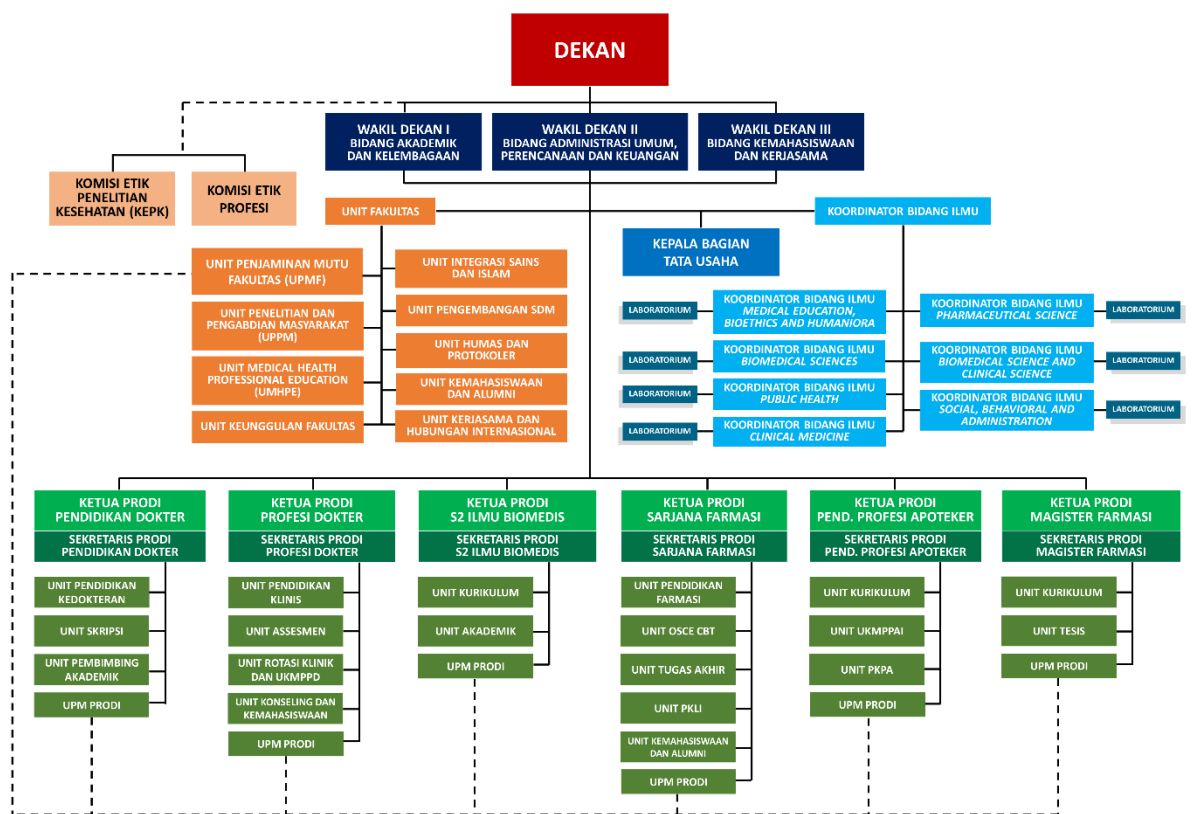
DEKAN

WAKIL DEKAN I
BIDANG AKADEMIK DAN KELEMBAGAAN

WAKIL DEKAN II
BIDANG ADMINISTRASI UMUM, PERENCANAAN DAN KEUANGAN

WAKIL DEKAN III
BIDANG KEMAHASISWAAN DAN KERJASAMA

KOMISI ETIK PENELITIAN KESEHATAN (KEPK)

KOMISI ETIK PROFESI

UNIT FAKULTAS

UNIT PENJAMINAN MUTU FAKULTAS (UPMF)

UNIT PENELITIAN DAN PENGABDIAN MASYARAKAT (UPPM)

UNIT MEDICAL HEALTH PROFESSIONAL EDUCATION (UMHPE)

UNIT KEUNGGULAN FAKULTAS

UNIT INTEGRASI SAINS DAN ISLAM

UNIT PENGEMBANGAN SDM

UNIT HUMAS DAN PROTOKOLER

UNIT KEMAHASISWAAN DAN ALUMNI

UNIT KERJASAMA DAN HUBUNGAN INTERNASIONAL

KOORDINATOR BIDANG ILMU

KEPALA BAGIAN TATA USAHA

LABORATORIUM

KOORDINATOR BIDANG ILMU
MEDICAL EDUCATION, BIOETHICS AND HUMANIORA

KOORDINATOR BIDANG ILMU
PHARMACEUTICAL SCIENCE

LABORATORIUM

LABORATORIUM

KOORDINATOR BIDANG ILMU
BIOMEDICAL SCIENCES

KOORDINATOR BIDANG ILMU
BIOMEDICAL SCIENCE AND CLINICAL SCIENCE

LABORATORIUM

LABORATORIUM

KOORDINATOR BIDANG ILMU
PUBLIC HEALTH

KOORDINATOR BIDANG ILMU
SOCIAL, BEHAVIORAL AND ADMINISTRATION

LABORATORIUM

LABORATORIUM

KOORDINATOR BIDANG ILMU
CLINICAL MEDICINE

KETUA PRODI PENDIDIKAN DOKTER
SEKRETARIS PRODI PENDIDIKAN DOKTER
UNIT PENDIDIKAN KEDOKTERAN
UNIT SKRIPSI
UNIT PEMBIMBING AKADEMIK
UPM PRODI

KETUA PRODI PROFESI DOKTER
SEKRETARIS PRODI PROFESI DOKTER
UNIT PENDIDIKAN KLINIS
UNIT ASSESMEN
UNIT ROTASI KLINIK DAN UKMPPD
UNIT KONSELING DAN KEMAHASISWAAN
UPM PRODI

KETUA PRODI S2 ILMU BIOMEDIS
SEKRETARIS PRODI S2 ILMU BIOMEDIS
UNIT KURIKULUM
UNIT AKADEMIK
UPM PRODI

KETUA PRODI SARJANA FARMASI
SEKRETARIS PRODI SARJANA FARMASI
UNIT PENDIDIKAN FARMASI
UNIT OSCE CBT
UNIT TUGAS AKHIR
UNIT PKLI
UNIT KEMAHASISWAAN DAN ALUMNI
UPM PRODI

KETUA PRODI PEND. PROFESI APOTEKER
SEKRETARIS PRODI PEND. PROFESI APOTEKER
UNIT KURIKULUM
UNIT UKMPPAI
UNIT PKPA
UPM PRODI

KETUA PRODI MAGISTER FARMASI
SEKRETARIS PRODI MAGISTER FARMASI
UNIT KURIKULUM
UNIT TESIS
UPM PRODI